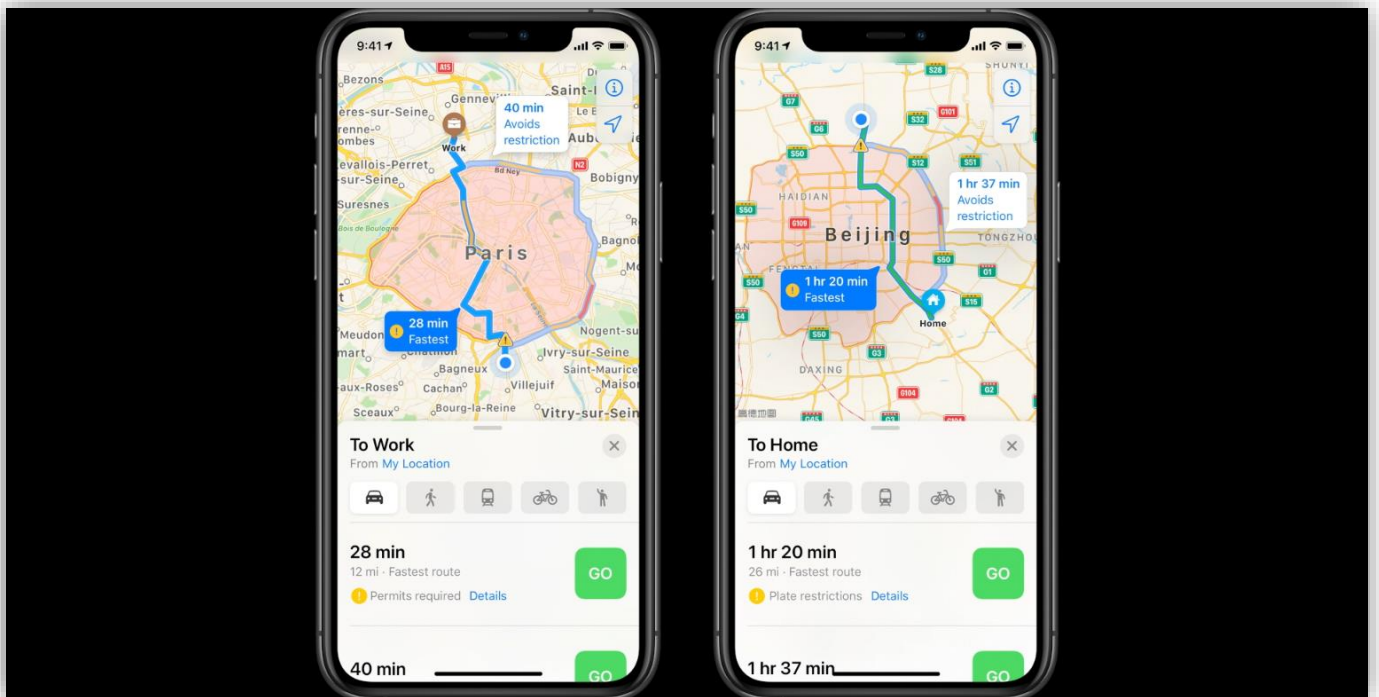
9:41

Bezons
Saint-
ères-sur-Seine
Gennevilliers
A15
40 min
Avoids
restriction
renne-
ombes
Work
Aub
evallois-Perret
-sur-Seine
Bobigny
Bd Ney
Suresnes
Bois de Boulogne
Paris
Bagnol
28 min
Fastest
Meudon
Nogent-sur
mart
Ivry-sur-Seine
Bagneux
Saint-Maurice
aux-Roses
Cachan
Villejuif
Maison
Bourg-la-Reine
Sceaux
Vitry-sur-Sein

To Work
From My Location

28 min
12 mi · Fastest route
Permits required Details
GO

40 min
GO

9:41

S28
SHUNYI
G7
G101
S32
G6
S50
S12
S51
1 hr 37 min
Avoids
restriction
HAIDIAN
S50
G109
Beijing
TONGZHOU
S50
01
S50
1 hr 20 min
Fastest
S15
G4
Home
S50
G3
DAXING
02
G104
高德地图

To Home
From My Location

1 hr 20 min
26 mi · Fastest route
Plate restrictions Details
GO

1 hr 37 min
GO